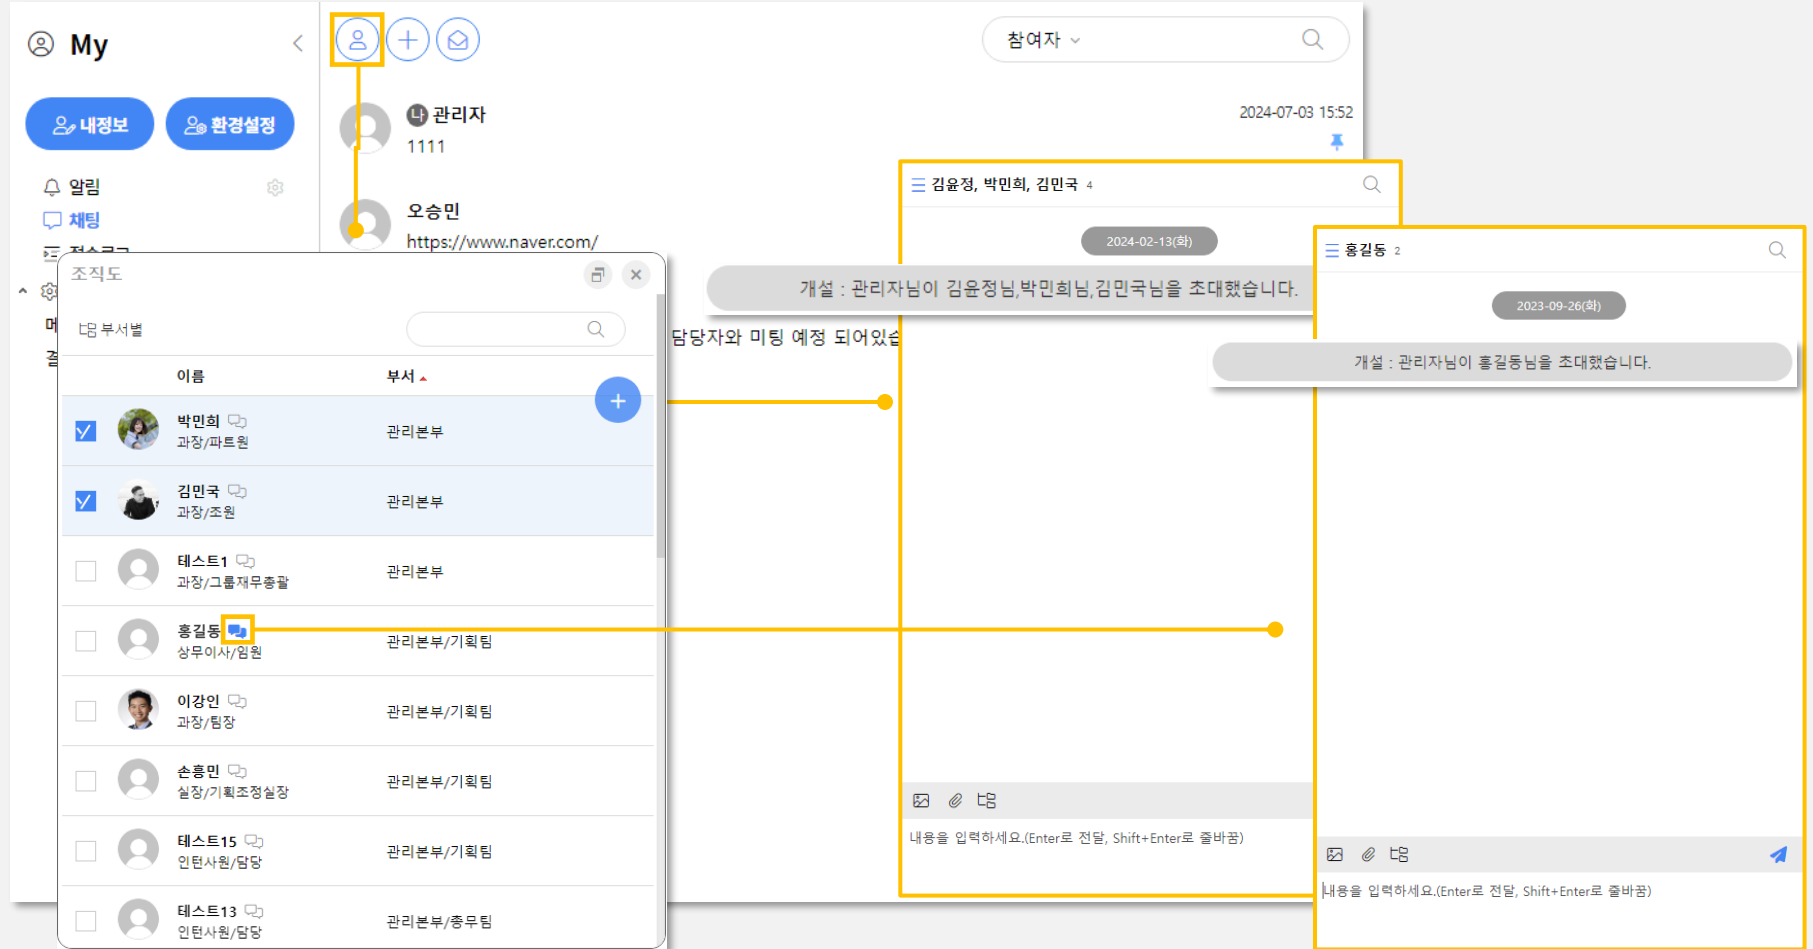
My

내정보

환경설정

알림

채팅

참여자

나 관리자

1111

2024-07-03 15:52

오승민

https://www.naver.com/

담당자와 미팅 예정 되어있습

조직도

부서별

| 이름 | 부서 |
|---|---|
| 박민희 과장/파트원 | 관리본부 |
| 김민국 과장/조원 | 관리본부 |
| 테스트1 과장/그룹재무총괄 | 관리본부 |
| 홍길동 상무이사/임원 | 관리본부/기획팀 |
| 이강인 과장/팀장 | 관리본부/기획팀 |
| 손흥민 실장/기획조정실장 | 관리본부/기획팀 |
| 테스트15 인턴사원/담당 | 관리본부/기획팀 |
| 테스트13 인턴사원/담당 | 관리본부/총무팀 |

김윤정, 박민희, 김민국 4

2024-02-13(화)

개설 : 관리자님이 김윤정님,박민희님,김민국님을 초대했습니다.

내용을 입력하세요.(Enter로 전달, Shift+Enter로 줄바꿈)

홍길동 2

2023-09-26(화)

개설 : 관리자님이 홍길동님을 초대했습니다.

내용을 입력하세요.(Enter로 전달, Shift+Enter로 줄바꿈)